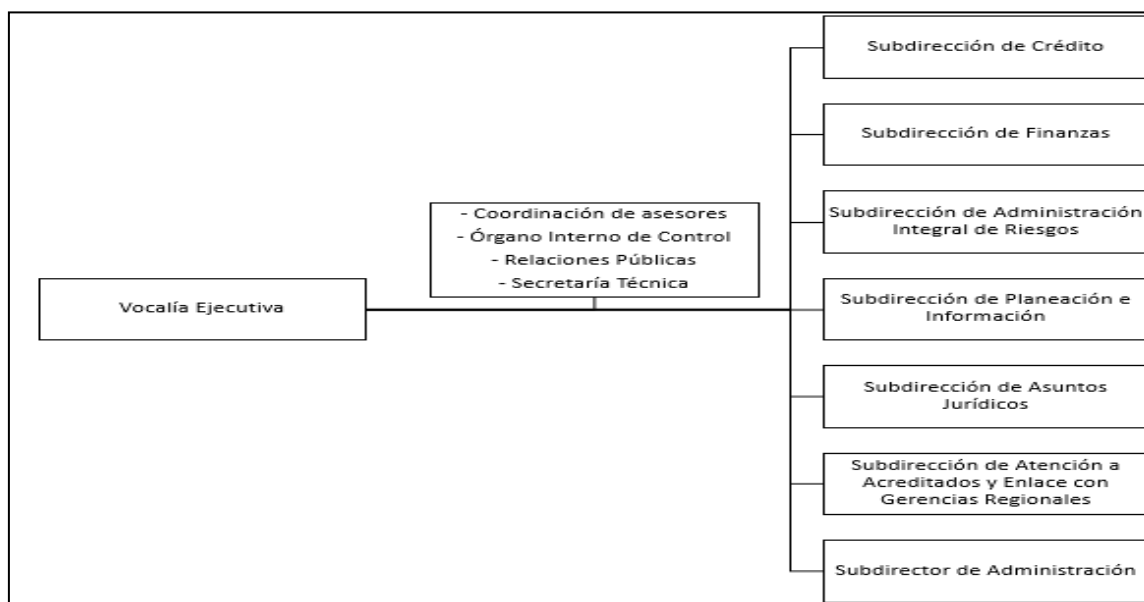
Vocalía Ejecutiva

- Coordinación de asesores
- Órgano Interno de Control
- Relaciones Públicas
- Secretaría Técnica

Subdirección de Crédito

Subdirección de Finanzas

Subdirección de Administración Integral de Riesgos

Subdirección de Planeación e Información

Subdirección de Asuntos Jurídicos

Subdirección de Atención a Acreditados y Enlace con Gerencias Regionales

Subdirector de Administración